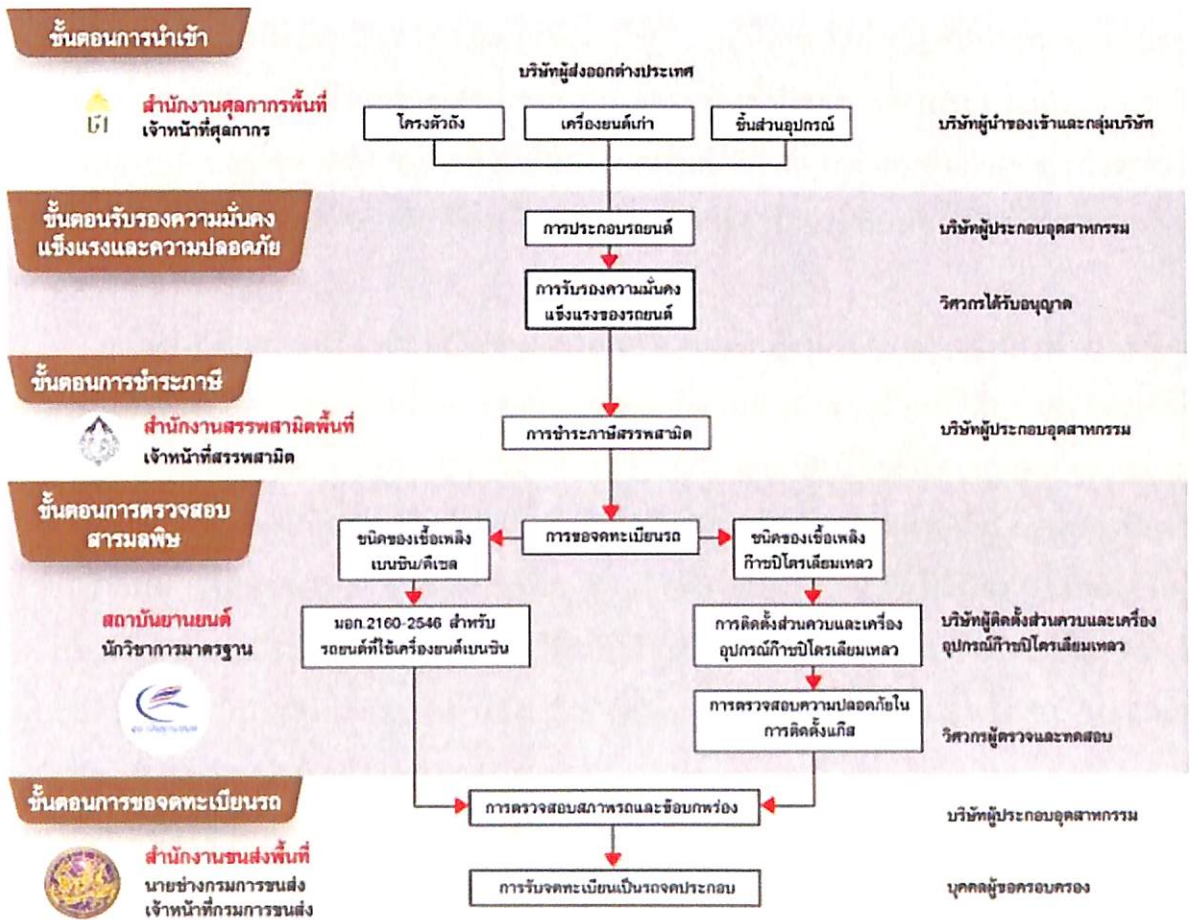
ขั้นตอนการนำเข้า

บริษัทผู้ส่งออกต่างประเทศ

สำนักงานศุลกากรพื้นที่
เจ้าหน้าที่ศุลกากร

โครงตัวถัง

เครื่องยนต์เก่า

ชิ้นส่วนอุปกรณ์

บริษัทผู้นำของเข้าและกลุ่มบริษัท

ขั้นตอนรับรองความมั่นคงแข็งแรงและความปลอดภัย

การประกอบรถยนต์

บริษัทผู้ประกอบอุตสาหกรรม

การรับรองความมั่นคงแข็งแรงของรถยนต์

วิศวกรได้รับอนุญาต

ขั้นตอนการชำระภาษี

สำนักงานสรรพสามิตพื้นที่
เจ้าหน้าที่สรรพสามิต

การชำระภาษีสรรพสามิต

บริษัทผู้ประกอบอุตสาหกรรม

ขั้นตอนการตรวจสอบสารมลพิษ

ชนิดของเชื้อเพลิงเบนซิน/ดีเซล

การขอจดทะเบียนรถ

ชนิดของเชื้อเพลิงก๊าซปิโตรเลียมเหลว

สถาบันยานยนต์
นักวิชาการมาตรฐาน

มอก.2160-2546 สำหรับรถยนต์ที่ใช้เครื่องยนต์เบนซิน

การติดตั้งส่วนควบและเครื่องอุปกรณ์ก๊าซปิโตรเลียมเหลว

บริษัทผู้ติดตั้งส่วนควบและเครื่องอุปกรณ์ก๊าซปิโตรเลียมเหลว

การตรวจสอบความปลอดภัยในการติดตั้งแก๊ส

วิศวกรผู้ตรวจและทดสอบ

ขั้นตอนการขอจดทะเบียนรถ

การตรวจสอบสภาพรถและข้อบกพร่อง

บริษัทผู้ประกอบอุตสาหกรรม

สำนักงานขนส่งพื้นที่
นายช่างกรมการขนส่ง
เจ้าหน้าที่กรมการขนส่ง

การรับจดทะเบียนเป็นรถจดประกอบ

บุคคลผู้ขอครอบครอง